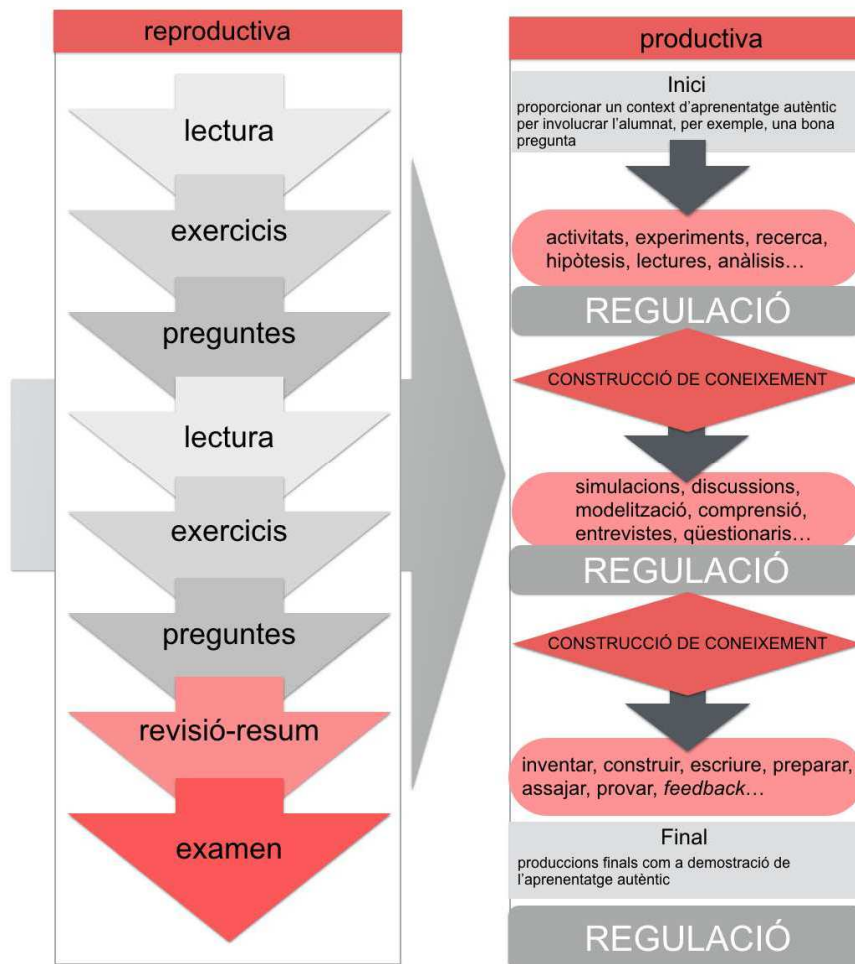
reproductiva

lectura

exercicis

preguntes

lectura

exercicis

preguntes

revisió-resum

examen

productiva

Inici
proporcionar un context d'aprenentatge autèntic per involucrar l'alumnat, per exemple, una bona pregunta

activitats, experiments, recerca, hipòtesis, lectures, anàlisis…

REGULACIÓ

CONSTRUCCIÓ DE CONEIXEMENT

simulacions, discussions, modelització, comprensió, entrevistes, qüestionaris…

REGULACIÓ

CONSTRUCCIÓ DE CONEIXEMENT

inventar, construir, escriure, preparar, assajar, provar, *feedback*…

Final
produccions finals com a demostració de l'aprenentatge autèntic

REGULACIÓ